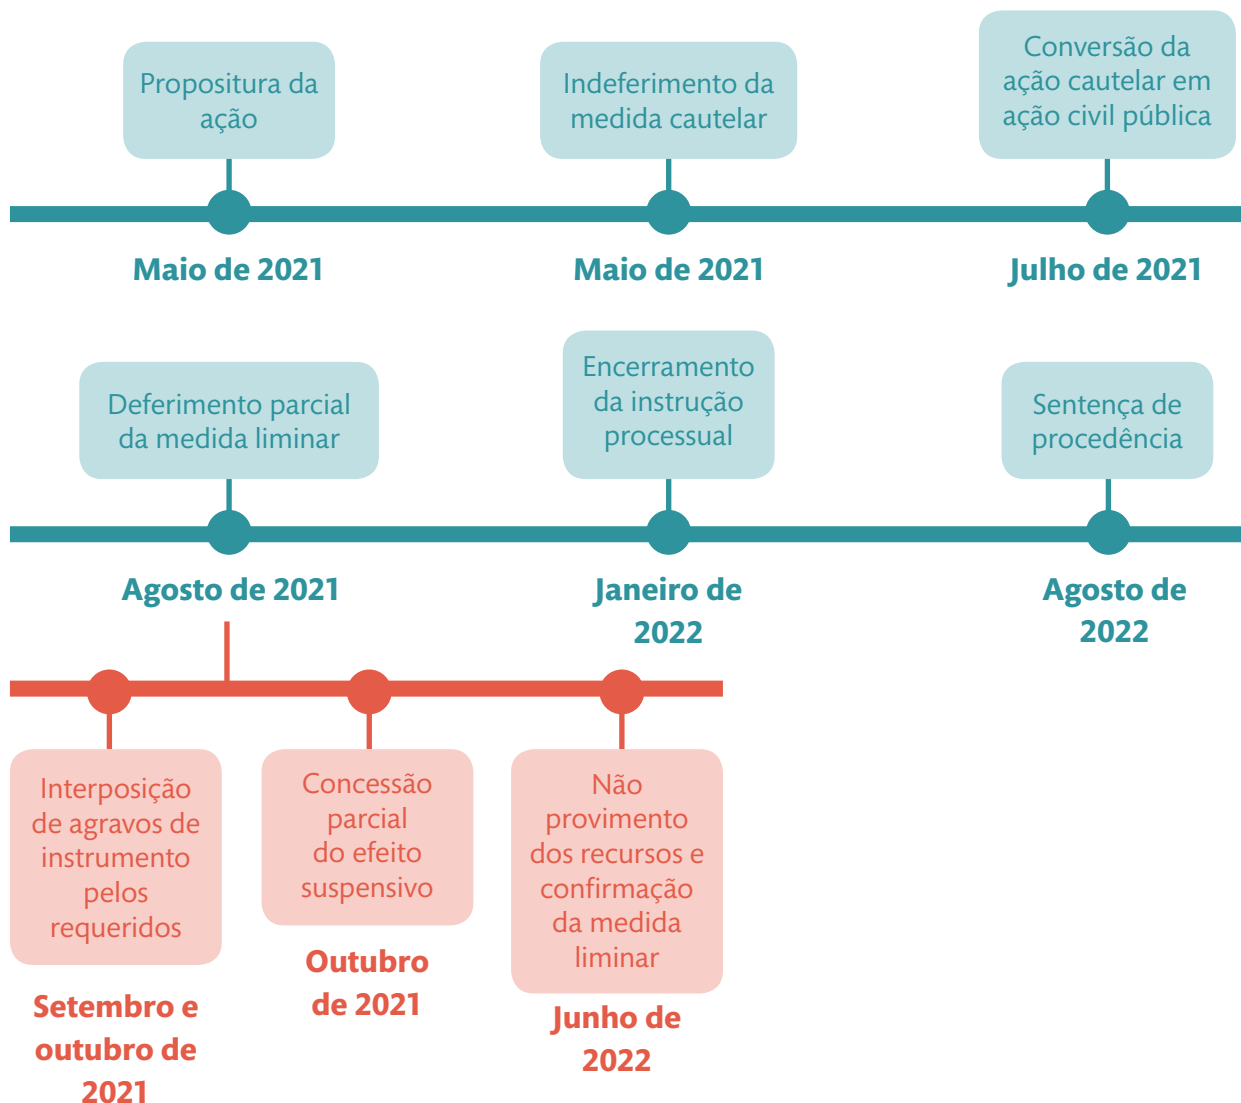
Propositura da ação

Maio de 2021

Indeferimento da medida cautelar

Maio de 2021

Conversão da ação cautelar em ação civil pública

Julho de 2021

Deferimento parcial da medida liminar

Agosto de 2021

Encerramento da instrução processual

Janeiro de 2022

Sentença de procedência

Agosto de 2022

Interposição de agravos de instrumento pelos requeridos

Setembro e outubro de 2021

Concessão parcial do efeito suspensivo

Outubro de 2021

Não provimento dos recursos e confirmação da medida liminar

Junho de 2022